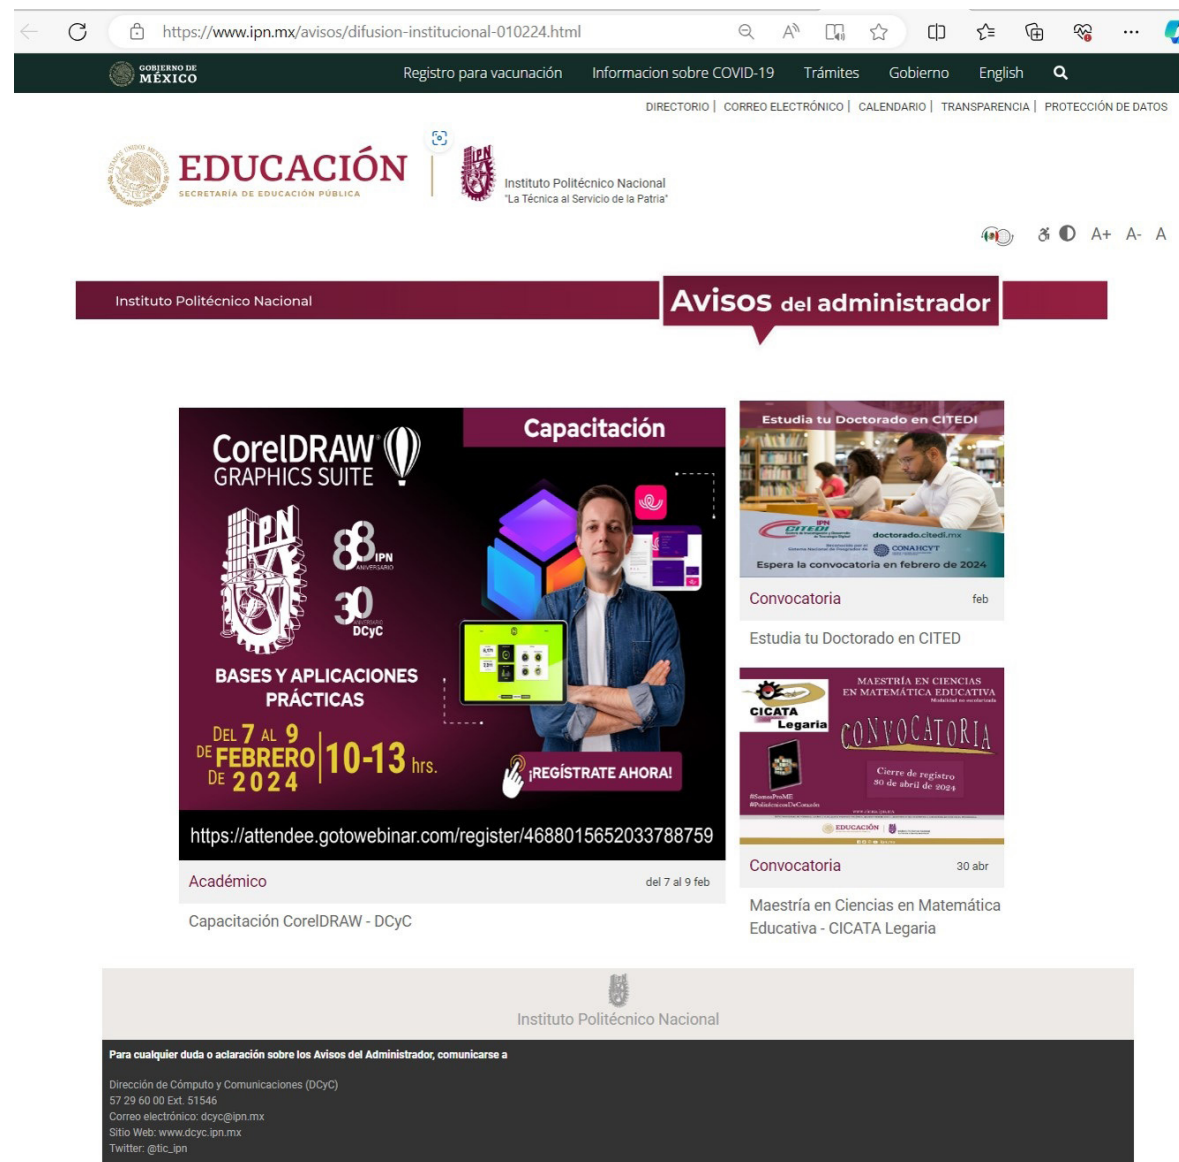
https://www.ipn.mx/avisos/difusion-institucional-010224.html

GOBIERNO DE MÉXICO
Registro para vacunación Informacion sobre COVID-19 Trámites Gobierno English

DIRECTORIO | CORREO ELECTRÓNICO | CALENDARIO | TRANSPARENCIA | PROTECCIÓN DE DATOS

EDUCACIÓN
SECRETARÍA DE EDUCACIÓN PÚBLICA

IPN
Instituto Politécnico Nacional
"La Técnica al Servicio de la Patria"

A+ A- A

Instituto Politécnico Nacional
Avisos del administrador

CorelDRAW GRAPHICS SUITE
Capacitación
IPN
88 IPN ANIVERSARIO
30 ANIVERSARIO DCyC
BASES Y APLICACIONES PRÁCTICAS
DEL 7 AL 9 DE FEBRERO DE 2024 10-13 hrs.
¡REGÍSTRATE AHORA!
https://attendee.gotowebinar.com/register/4688015652033788759
Académico del 7 al 9 feb
Capacitación CorelDRAW - DCyC

Estudia tu Doctorado en CITEDI
IPN CITEDI
doctorado.citedi.mx
CONAHCYT
Espera la convocatoria en febrero de 2024
Convocatoria feb
Estudia tu Doctorado en CITED

MAESTRÍA EN CIENCIAS EN MATEMÁTICA EDUCATIVA
CICATA Legaria
CONVOCATORIA
Cierre de registro 30 de abril de 2024
#SomosProME #PolitécnicosDeCorazón
EDUCACIÓN
Convocatoria 30 abr
Maestría en Ciencias en Matemática Educativa - CICATA Legaria

Instituto Politécnico Nacional

Para cualquier duda o aclaración sobre los Avisos del Administrador, comunicarse a

Dirección de Cómputo y Comunicaciones (DCyC)
57 29 60 00 Ext. 51546
Correo electrónico: dcyc@ipn.mx
Sitio Web: www.dcyc.ipn.mx
Twitter: @tic_ipn